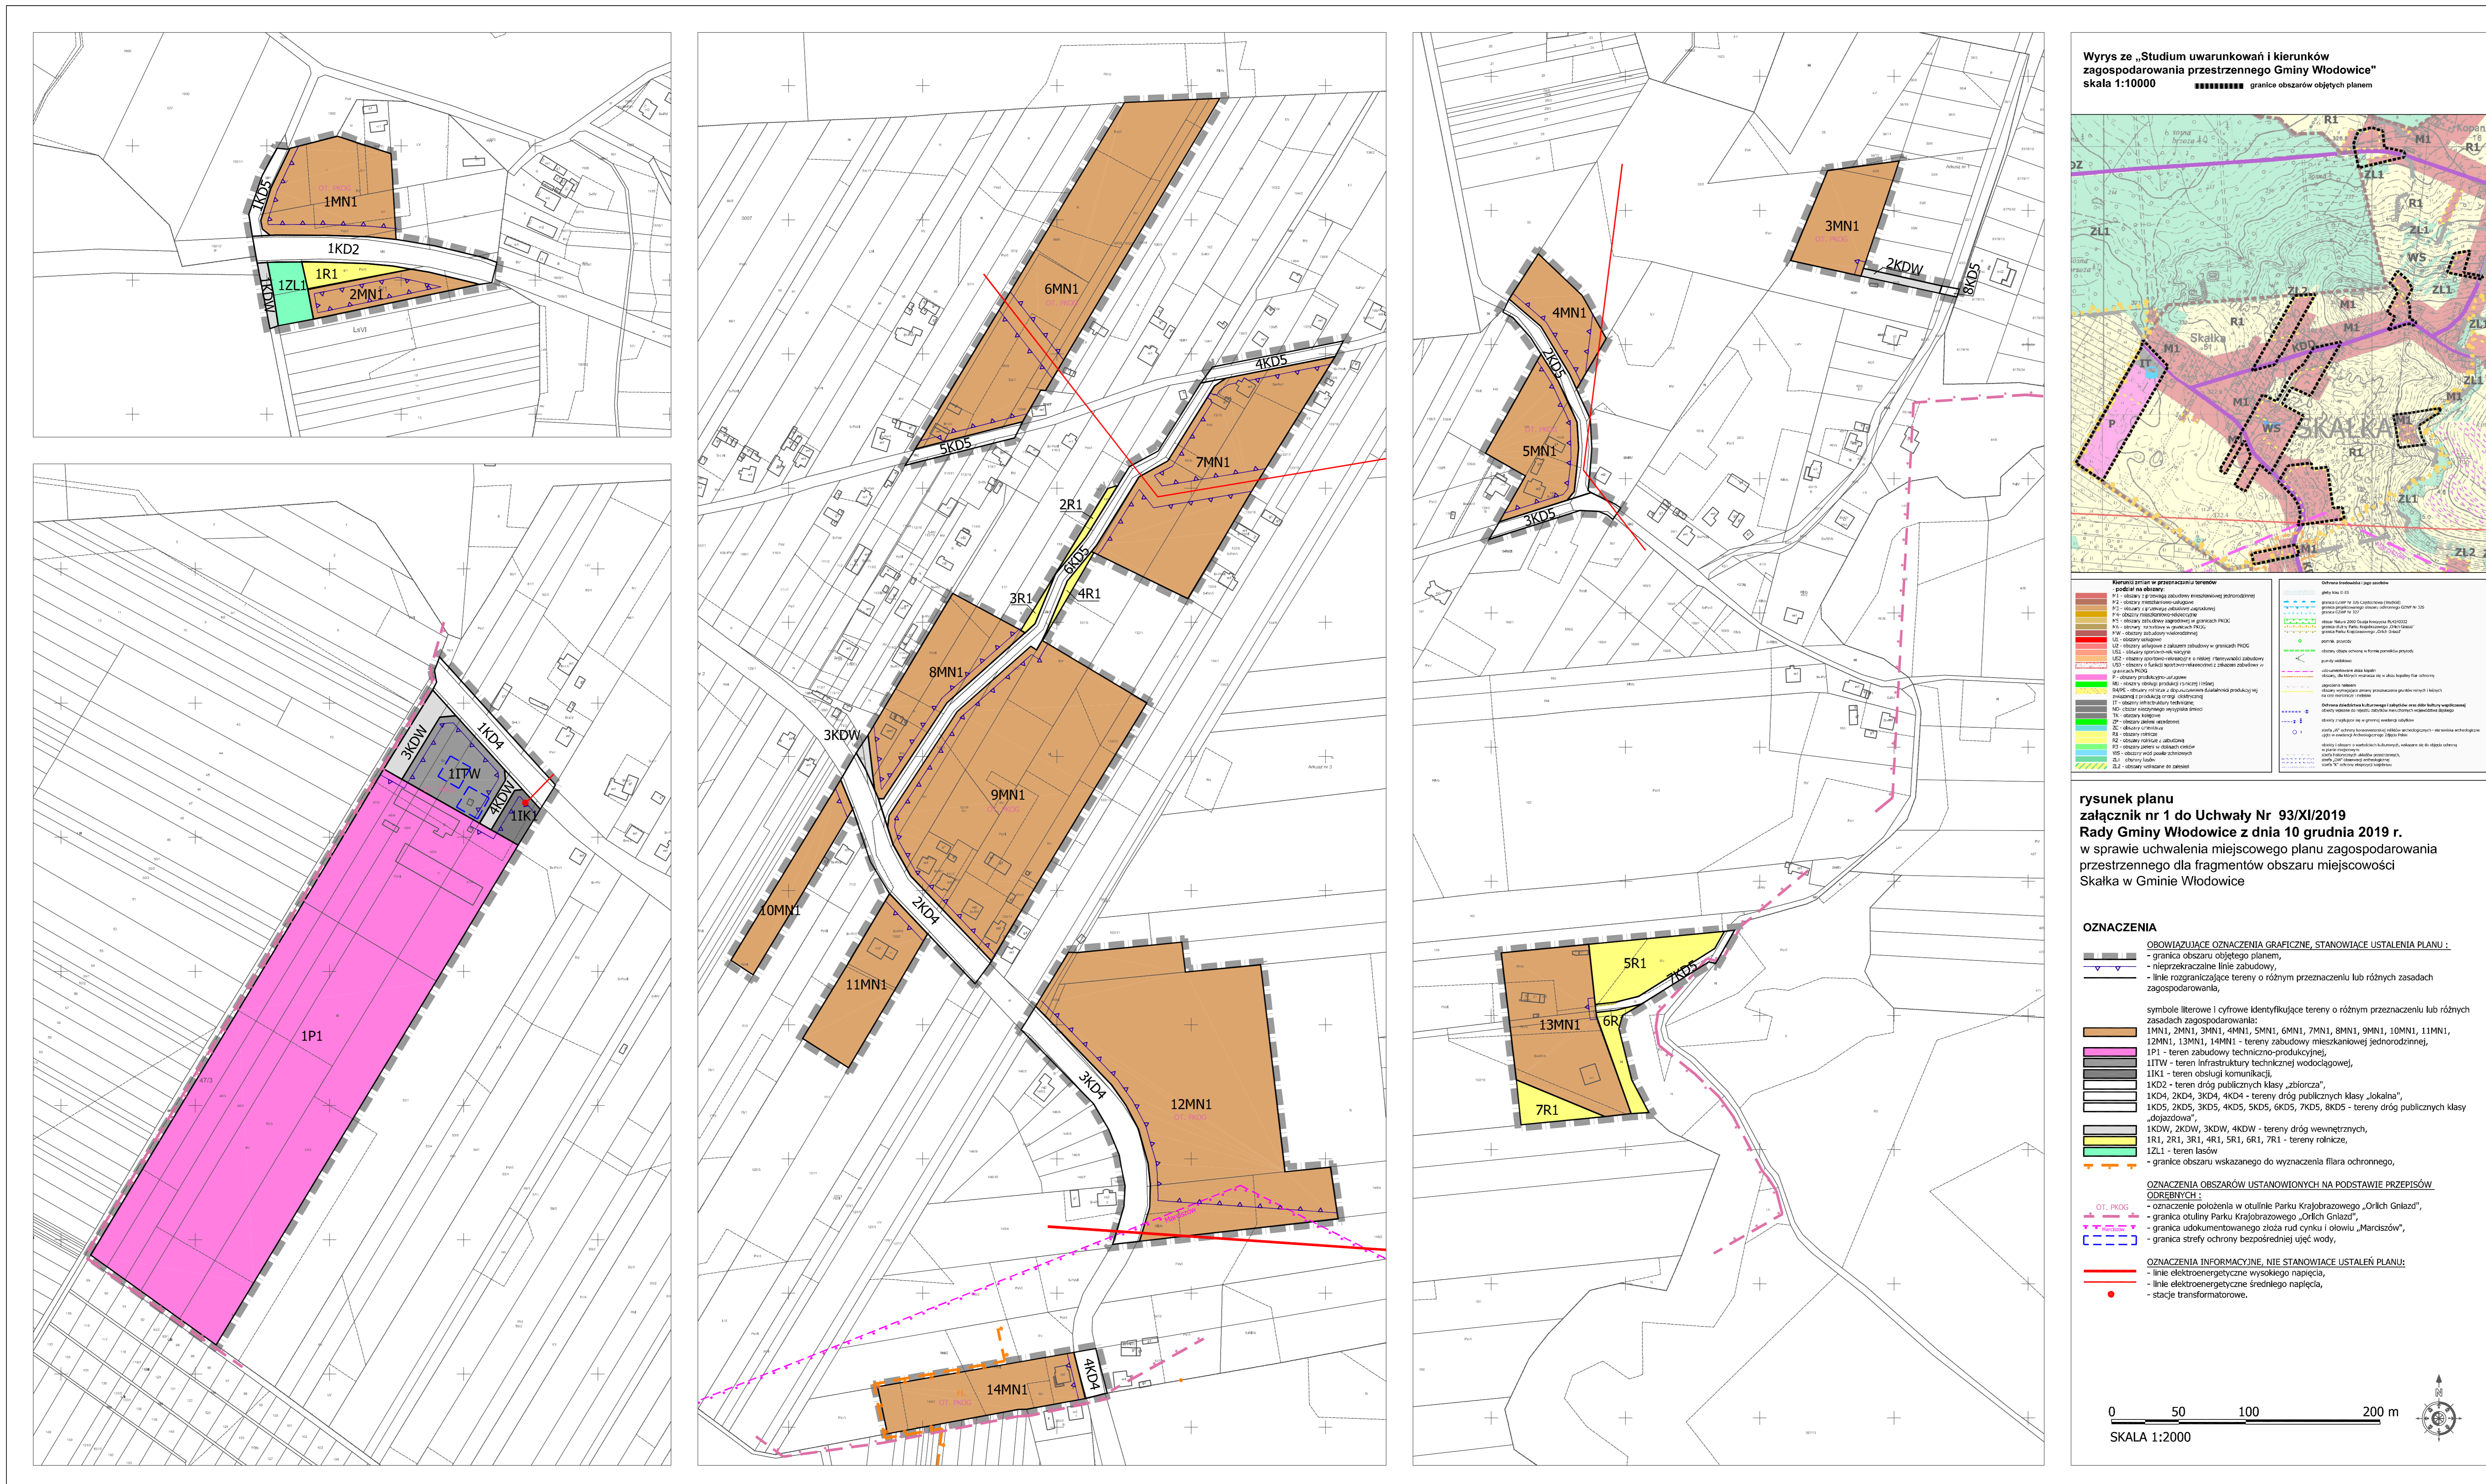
1KD5
OT. PKOG
1MN1
1KD2
1KDW
1ZL1
1R1
2MN1
LsVI

3KDW
1KD4
1ITW
4KDW
1IK1
1P1

6MN1
OT. PKOG
5KD5
4KD5
7MN1
2R1
6KD5
3R1
4R1
8MN1
3KDW
9MN1
10MN1
2KD4
11MN1
3KD4
12MN1
OT. PKOG
4KD4
14MN1
OT. PKOG

3MN1
2KDW
8KD5
4MN1
2KD5
5MN1
3KD5
5R1
7KD5
13MN1
6R1
7R1

Wyrys ze „Studium uwarunkowań i kierunków zagospodarowania przestrzennego Gminy Włodowice"
skala 1:10000
granice obszarów objętych planem

R1
M1
ZL1
WS
KDG
P
SKAŁKA
ZL2
IT

rysunek planu
załącznik nr 1 do Uchwały Nr 93/XI/2019
Rady Gminy Włodowice z dnia 10 grudnia 2019 r.
w sprawie uchwalenia miejscowego planu zagospodarowania przestrzennego dla fragmentów obszaru miejscowości Skałka w Gminie Włodowice

OZNACZENIA

OBOWIĄZUJĄCE OZNACZENIA GRAFICZNE, STANOWIĄCE USTALENIA PLANU :
- granica obszaru objętego planem,
- nieprzekraczalne linie zabudowy,
- linie rozgraniczające tereny o różnym przeznaczeniu lub różnych zasadach zagospodarowania,

symbole literowe i cyfrowe identyfikujące tereny o różnym przeznaczeniu lub różnych zasadach zagospodarowania:
1MN1, 2MN1, 3MN1, 4MN1, 5MN1, 6MN1, 7MN1, 8MN1, 9MN1, 10MN1, 11MN1, 12MN1, 13MN1, 14MN1 - tereny zabudowy mieszkaniowej jednorodzinnej,
1P1 - teren zabudowy techniczno-produkcyjnej,
1ITW - teren infrastruktury technicznej wodociągowej,
1IK1 - teren obsługi komunikacji,
1KD2 - teren dróg publicznych klasy „zbiorcza",
1KD4, 2KD4, 3KD4, 4KD4 - tereny dróg publicznych klasy „lokalna",
1KD5, 2KD5, 3KD5, 4KD5, 5KD5, 6KD5, 7KD5, 8KD5 - tereny dróg publicznych klasy „dojazdowa",
1KDW, 2KDW, 3KDW, 4KDW - tereny dróg wewnętrznych,
1R1, 2R1, 3R1, 4R1, 5R1, 6R1, 7R1 - tereny rolnicze,
1ZL1 - teren lasów
- granice obszaru wskazanego do wyznaczenia filara ochronnego,

OZNACZENIA OBSZARÓW USTANOWIONYCH NA PODSTAWIE PRZEPISÓW ODRĘBNYCH :
OT. PKOG - oznaczenie położenia w otulinie Parku Krajobrazowego „Orlich Gniazd",
- granica otuliny Parku Krajobrazowego „Orlich Gniazd",
- granica udokumentowanego złoża rud cynku i ołowiu „Marciszów",
- granica strefy ochrony bezpośredniej ujęć wody,

OZNACZENIA INFORMACYJNE, NIE STANOWIĄCE USTALEŃ PLANU:
- linie elektroenergetyczne wysokiego napięcia,
- linie elektroenergetyczne średniego napięcia,
- stacje transformatorowe.

0 50 100 200 m
SKALA 1:2000
N